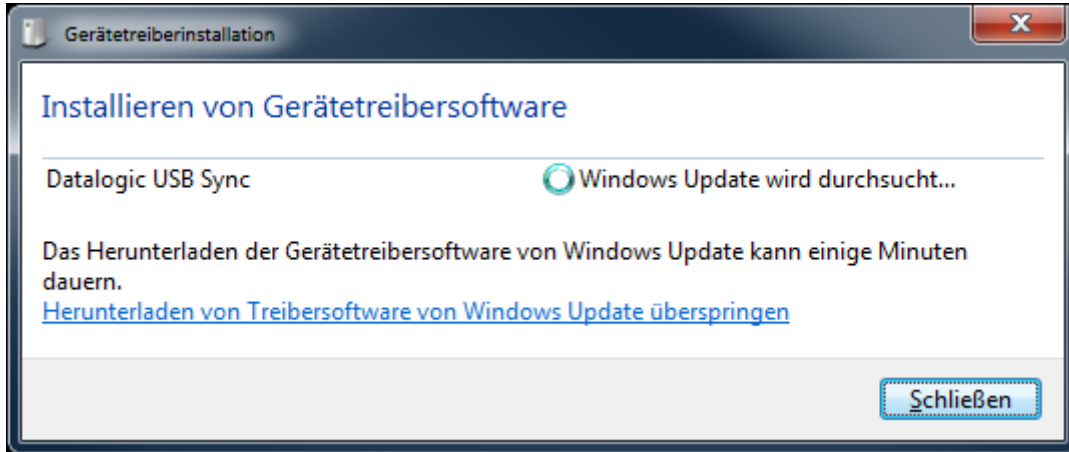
Gerätetreiberinstallation

Installieren von Gerätetreibersoftware

Datalogic USB Sync

Windows Update wird durchsucht...

Das Herunterladen der Gerätetreibersoftware von Windows Update kann einige Minuten dauern.

Herunterladen von Treibersoftware von Windows Update überspringen

Schließen